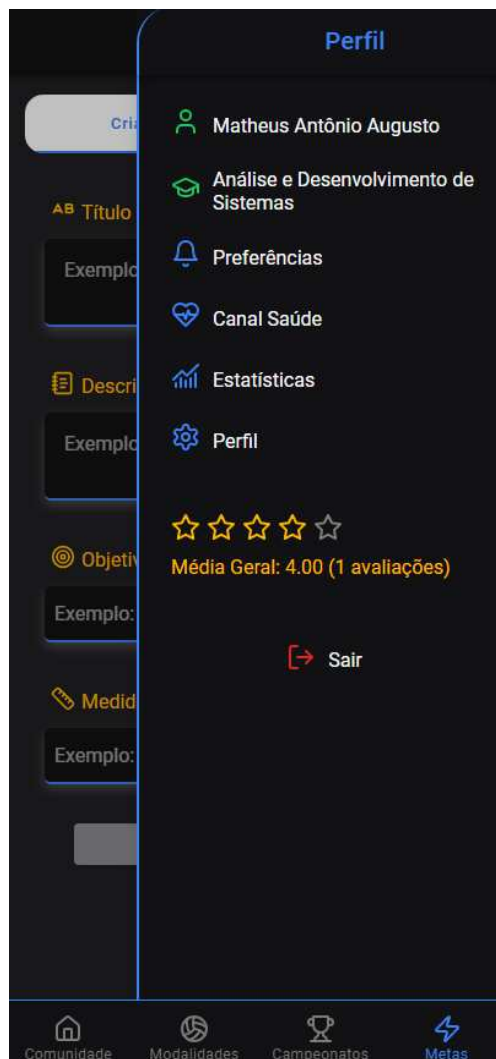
Cri

AB Título

Exemplo

Descri

Exemplo

Objetiv

Exemplo:

Medid

Exemplo:

Perfil

Matheus Antônio Augusto

Análise e Desenvolvimento de Sistemas

Preferências

Canal Saúde

Estatísticas

Perfil

Média Geral: 4.00 (1 avaliações)

Sair

Comunidade

Modalidades

Campeonatos

Metas